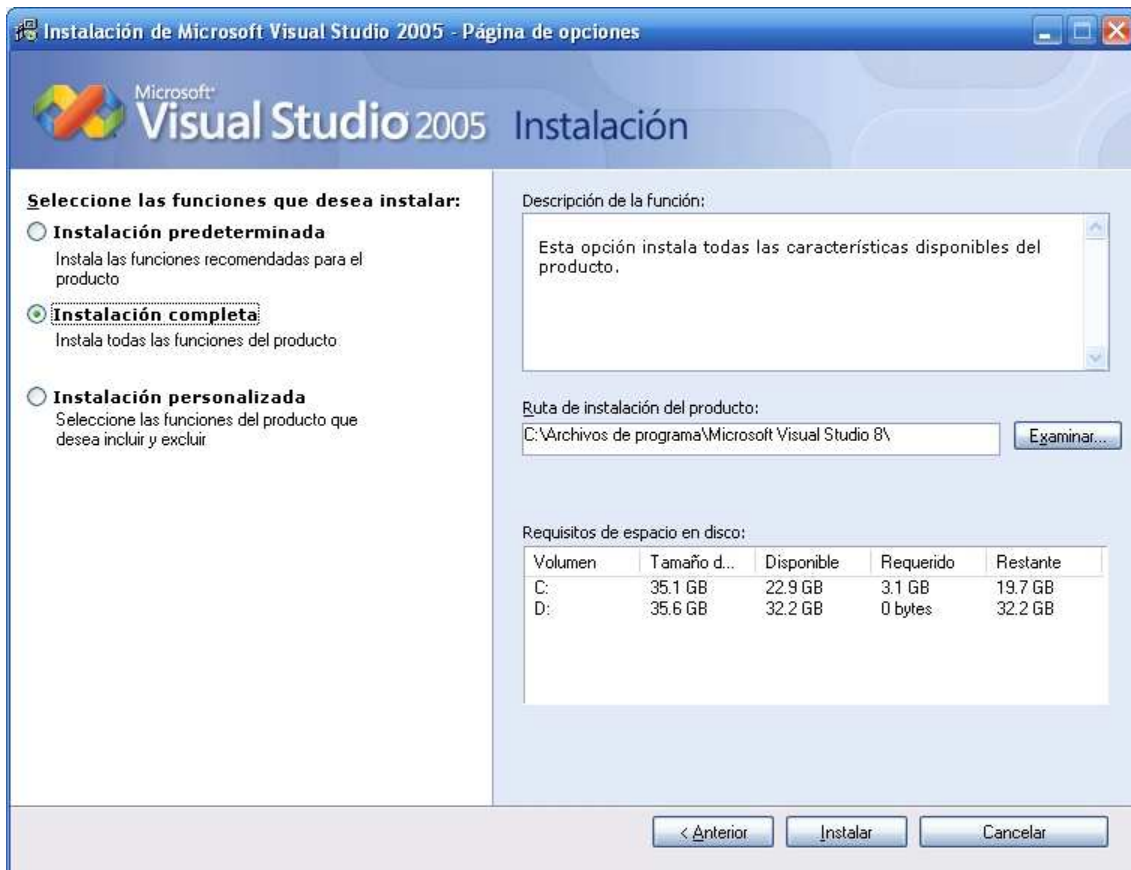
Instalación de Microsoft Visual Studio 2005 - Página de opciones

Microsoft Visual Studio 2005 Instalación

Seleccione las funciones que desea instalar:

Instalación predeterminada
Instala las funciones recomendadas para el producto

Instalación completa
Instala todas las funciones del producto

Instalación personalizada
Seleccione las funciones del producto que desea incluir y excluir

Descripción de la función:

Esta opción instala todas las características disponibles del producto.

Ruta de instalación del producto:

C:\Archivos de programa\Microsoft Visual Studio 8\

Examinar...

Requisitos de espacio en disco:

| Volumen | Tamaño d... | Disponible | Requerido | Restante |
|---|---|---|---|---|
| C: | 35.1 GB | 22.9 GB | 3.1 GB | 19.7 GB |
| D: | 35.6 GB | 32.2 GB | 0 bytes | 32.2 GB |

< Anterior
Instalar
Cancelar